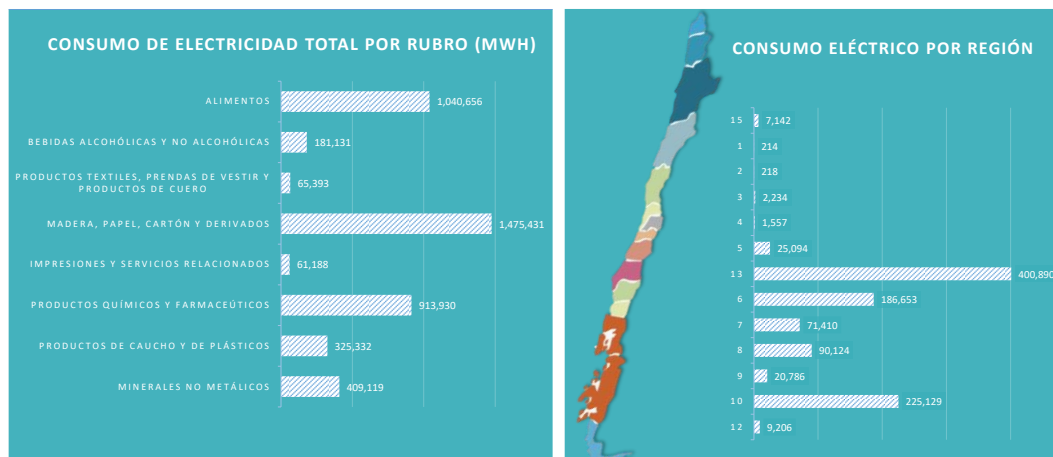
CONSUMO DE ELECTRICIDAD TOTAL POR RUBRO (MWH)

ALIMENTOS 1,040,656
BEBIDAS ALCOHÓLICAS Y NO ALCOHÓLICAS 181,131
PRODUCTOS TEXTILES, PRENDAS DE VESTIR Y PRODUCTOS DE CUERO 65,393
MADERA, PAPEL, CARTÓN Y DERIVADOS 1,475,431
IMPRESIONES Y SERVICIOS RELACIONADOS 61,188
PRODUCTOS QUÍMICOS Y FARMACEÚTICOS 913,930
PRODUCTOS DE CAUCHO Y DE PLÁSTICOS 325,332
MINERALES NO METÁLICOS 409,119

CONSUMO ELÉCTRICO POR REGIÓN

15 7,142
1 214
2 218
3 2,234
4 1,557
5 25,094
13 400,890
6 186,653
7 71,410
8 90,124
9 20,786
10 225,129
12 9,206